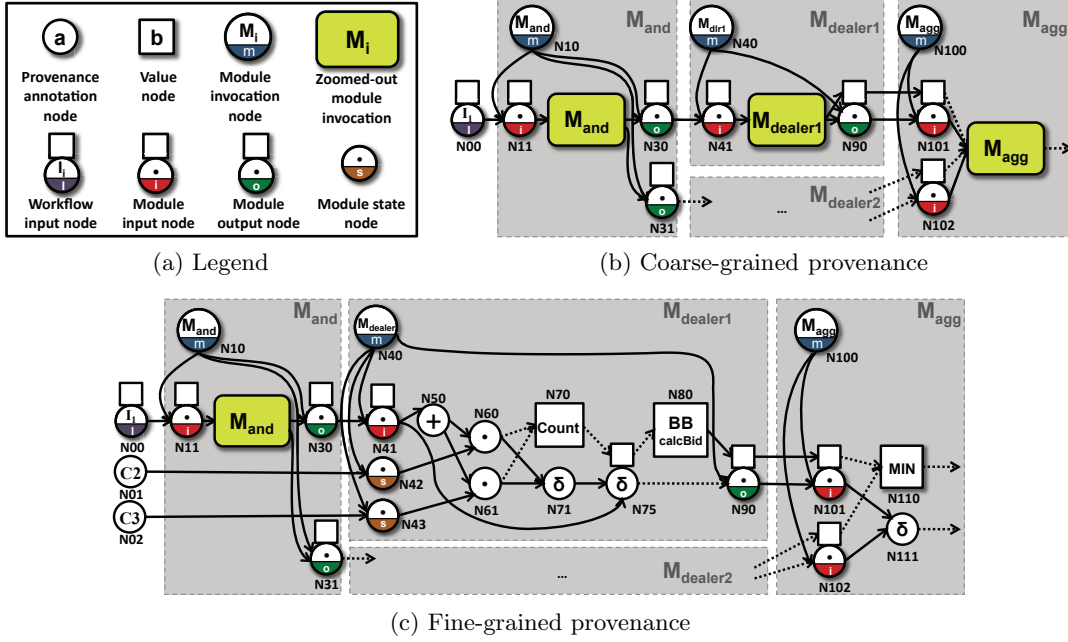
a
Provenance annotation node

b
Value node

$M_i$
m
Module invocation node

$M_i$
Zoomed-out module invocation

$I_i$
I
Workflow input node

i
Module input node

o
Module output node

s
Module state node

(a) Legend

$M_{and}$

$M_{and}$
m
N10

$I_i$
I
N00

i
N11

$M_{and}$

o
N30

o
N31

$M_{dealer1}$

$M_{dlr1}$
m
N40

i
N41

$M_{dealer1}$

o
N90

...

$M_{dealer2}$

$M_{agg}$

$M_{agg}$
m
N100

i
N101

i
N102

$M_{agg}$

(b) Coarse-grained provenance

$M_{and}$

$M_{and}$
m
N10

$I_i$
I
N00

C2
N01

C3
N02

i
N11

$M_{and}$

o
N30

o
N31

$M_{dealer1}$

$M_{dealer}$
m
N40

i
N41

s
N42

s
N43

+
N50

N60

N61

Count
N70

δ
N71

δ
N75

BB
calcBid
N80

o
N90

...

$M_{dealer2}$

$M_{agg}$

$M_{agg}$
m
N100

i
N101

i
N102

MIN
N110

δ
N111

(c) Fine-grained provenance